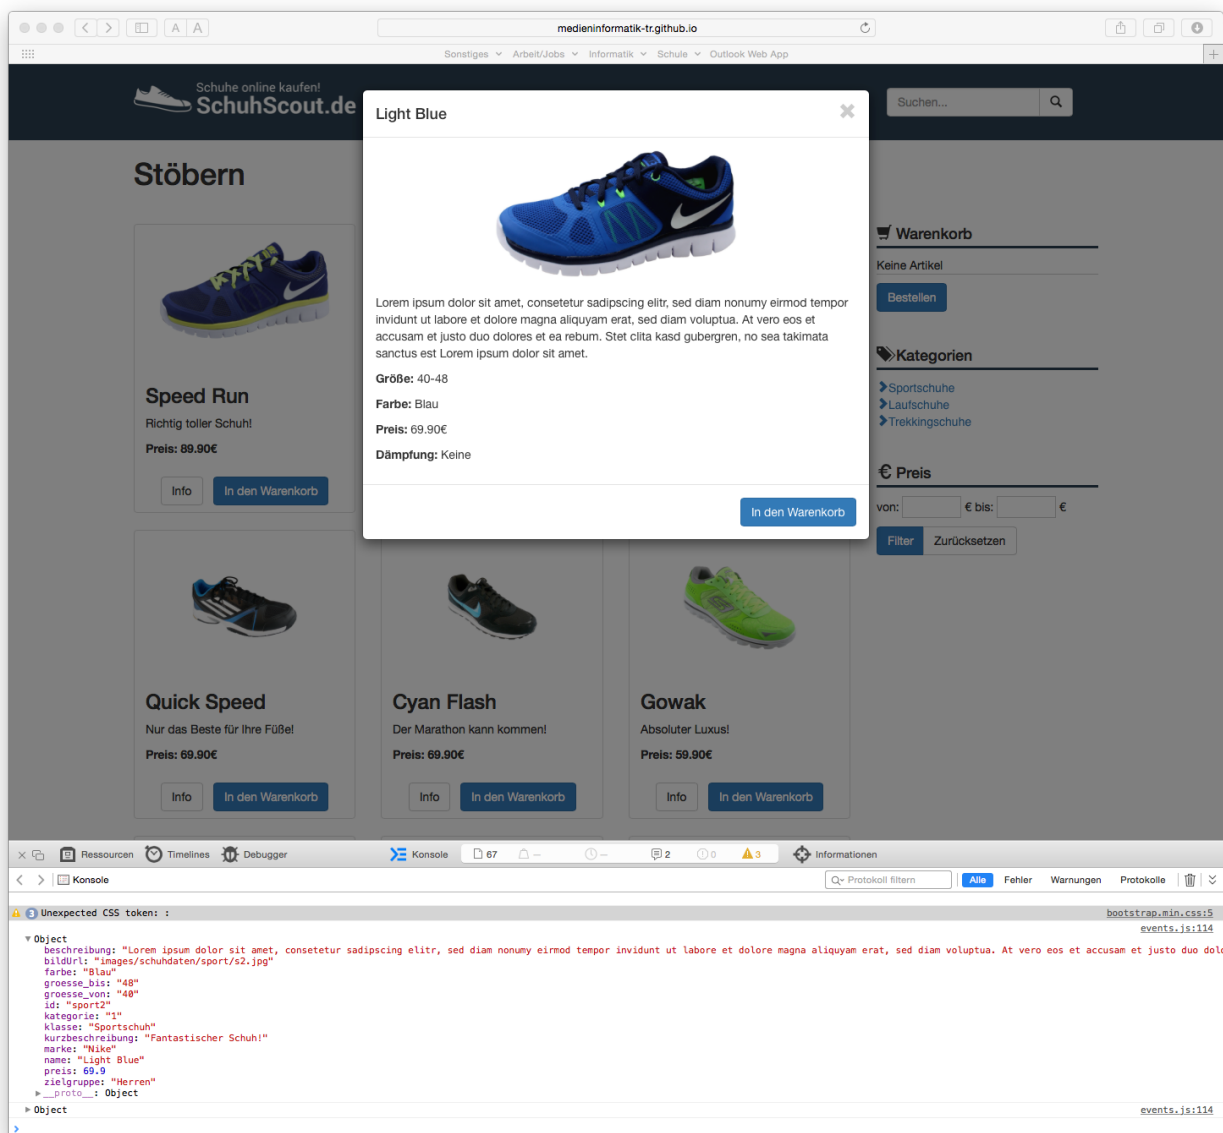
A A
medieninformatik-tr.github.io

Sonstiges Arbeit/Jobs Informatik Schule Outlook Web App

Schuhe online kaufen!
SchuhScout.de

Suchen...

Stöbern

Light Blue

Lorem ipsum dolor sit amet, consetetur sadipscing elitr, sed diam nonumy eirmod tempor invidunt ut labore et dolore magna aliquyam erat, sed diam voluptua. At vero eos et accusam et justo duo dolores et ea rebum. Stet clita kasd gubergren, no sea takimata sanctus est Lorem ipsum dolor sit amet.

**Größe:** 40-48

**Farbe:** Blau

**Preis:** 69.90€

**Dämpfung:** Keine

In den Warenkorb

Speed Run
Richtig toller Schuh!
Preis: 89.90€
Info In den Warenkorb

Warenkorb
Keine Artikel
Bestellen

Kategorien
Sportschuhe
Laufschuhe
Trekkingschuhe

€ Preis
von: € bis: €
Filter Zurücksetzen

Quick Speed
Nur das Beste für Ihre Füße!
Preis: 69.90€
Info In den Warenkorb

Cyan Flash
Der Marathon kann kommen!
Preis: 69.90€
Info In den Warenkorb

Gowak
Absoluter Luxus!
Preis: 59.90€
Info In den Warenkorb

Ressourcen Timelines Debugger Konsole 67 — — 2 0 3 Informationen

Konsole Protokoll filtern Alle Fehler Warnungen Protokolle

3 Unexpected CSS token: : bootstrap.min.css:5
events.js:114
Object
beschreibung: "Lorem ipsum dolor sit amet, consetetur sadipscing elitr, sed diam nonumy eirmod tempor invidunt ut labore et dolore magna aliquyam erat, sed diam voluptua. At vero eos et accusam et justo duo dolo
bildUrl: "images/schuhdaten/sport/s2.jpg"
farbe: "Blau"
groesse_bis: "48"
groesse_von: "40"
id: "sport2"
kategorie: "1"
klasse: "Sportschuh"
kurzbeschreibung: "Fantastischer Schuh!"
marke: "Nike"
name: "Light Blue"
preis: 69.9
zielgruppe: "Herren"
__proto__: Object
Object events.js:114